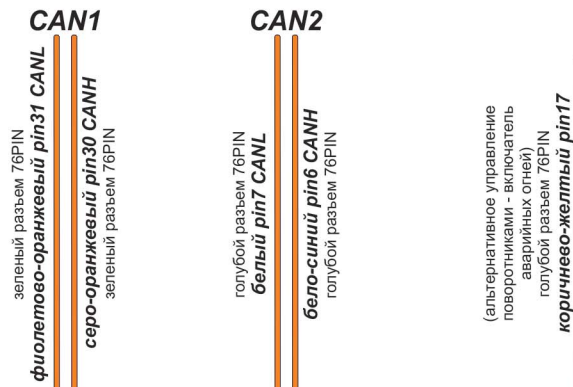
CAN1

зеленый разъем 76PIN
фиолетово-оранжевый pin31 CANL

серо-оранжевый pin30 CANH
зеленый разъем 76PIN

CAN2

голубой разъем 76PIN
белый pin7 CANL

бело-синий pin6 CANH
голубой разъем 76PIN

(альтернативное управление поворотниками - включатель аварийных огней)
голубой разъем 76PIN
коричнево-желтый pin17